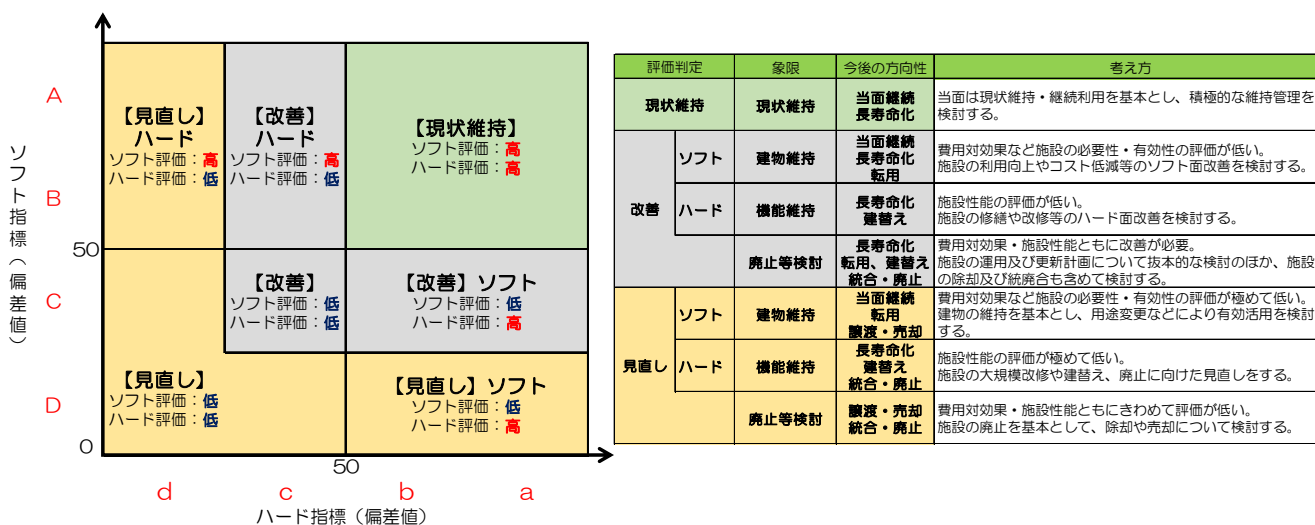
ソフト指標（偏差値）

A
B
C
D

50
0

【見直し】ハード
ソフト評価：高
ハード評価：低

【改善】ハード
ソフト評価：高
ハード評価：低

【現状維持】
ソフト評価：高
ハード評価：高

【改善】
ソフト評価：低
ハード評価：低

【改善】ソフト
ソフト評価：低
ハード評価：高

【見直し】
ソフト評価：低
ハード評価：低

【見直し】ソフト
ソフト評価：低
ハード評価：高

50

d c b a

ハード指標（偏差値）

| 評価判定 | | 象限 | 今後の方向性 | 考え方 |
|---|---|---|---|---|
| 現状維持 | | 現状維持 | 当面継続 長寿命化 | 当面は現状維持・継続利用を基本とし、積極的な維持管理を検討する。 |
| 改善 | ソフト | 建物維持 | 当面継続 長寿命化 転用 | 費用対効果など施設の必要性・有効性の評価が低い。施設の利用向上やコスト低減等のソフト面改善を検討する。 |
| 改善 | ハード | 機能維持 | 長寿命化 建替え | 施設性能の評価が低い。施設の修繕や改修等のハード面改善を検討する。 |
| 改善 | | 廃止等検討 | 長寿命化 転用、建替え 統合・廃止 | 費用対効果・施設性能ともに改善が必要。施設の運用及び更新計画について抜本的な検討のほか、施設の除却及び統廃合も含めて検討する。 |
| 見直し | ソフト | 建物維持 | 当面継続 転用 譲渡・売却 | 費用対効果など施設の必要性・有効性の評価が極めて低い。建物の維持を基本とし、用途変更などにより有効活用を検討する。 |
| 見直し | ハード | 機能維持 | 長寿命化 建替え 統合・廃止 | 施設性能の評価が極めて低い。施設の大規模改修や建替え、廃止に向けた見直しをする。 |
| 見直し | | 廃止等検討 | 譲渡・売却 統合・廃止 | 費用対効果・施設性能ともにきわめて評価が低い。施設の廃止を基本として、除却や売却について検討する。 |